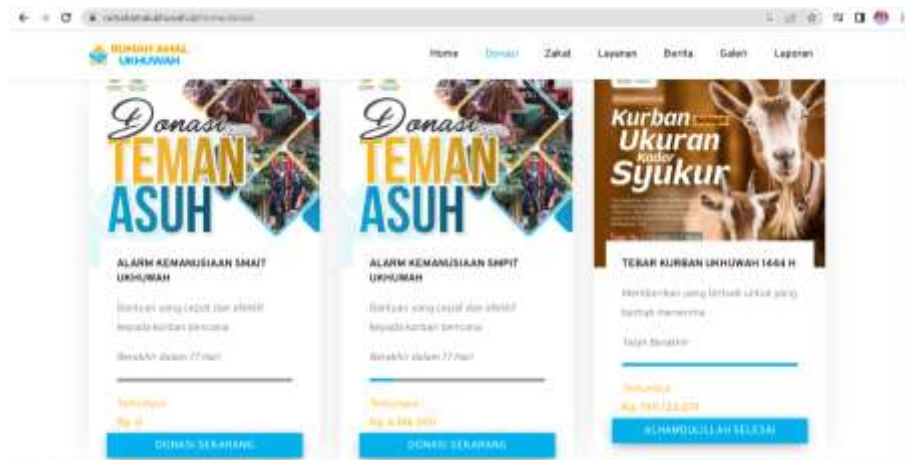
RUMAH AMAL UKHUWAH

Home Donasi Zakat Layanan Berita Galeri Laporan

Donasi TEMAN ASUH

ALARM KEMANUSIAAN SMAIT UKHUWAH

Bantuan yang cepat dan efektif kepada korban bencana

Berakhir dalam 77 Hari

Terkumpul

Rp. 0

DONASI SEKARANG

Donasi TEMAN ASUH

ALARM KEMANUSIAAN SMPIT UKHUWAH

Bantuan yang cepat dan efektif kepada korban bencana

Berakhir dalam 77 Hari

Terkumpul

Rp. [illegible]

DONASI SEKARANG

Kurban Ukuran Kader Syukur

TEBAR KURBAN UKHUWAH 1444 H

Memberikan yang terbaik untuk yang berhak menerima

Telah Berakhir

Terkumpul

Rp. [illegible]

ALHAMDULILLAH SELESAI